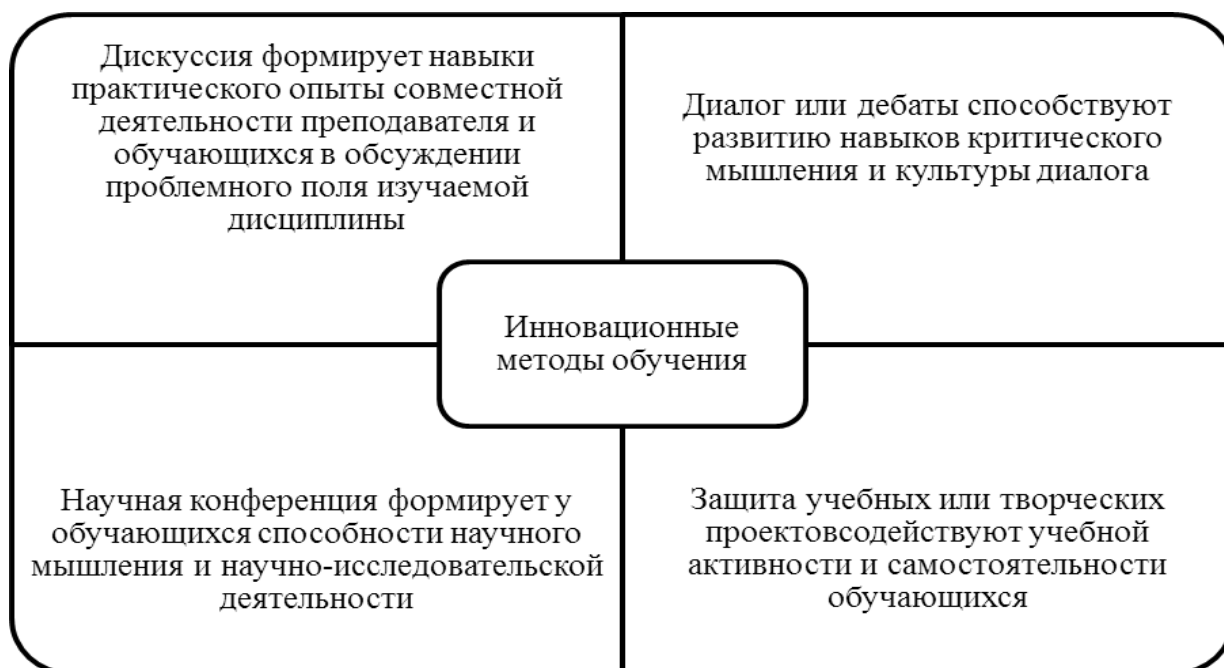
Дискуссия формирует навыки практического опыты совместной деятельности преподавателя и обучающихся в обсуждении проблемного поля изучаемой дисциплины

Диалог или дебаты способствуют развитию навыков критического мышления и культуры диалога

Инновационные методы обучения

Научная конференция формирует у обучающихся способности научного мышления и научно-исследовательской деятельности

Защита учебных или творческих проектовсодействуют учебной активности и самостоятельности обучающихся